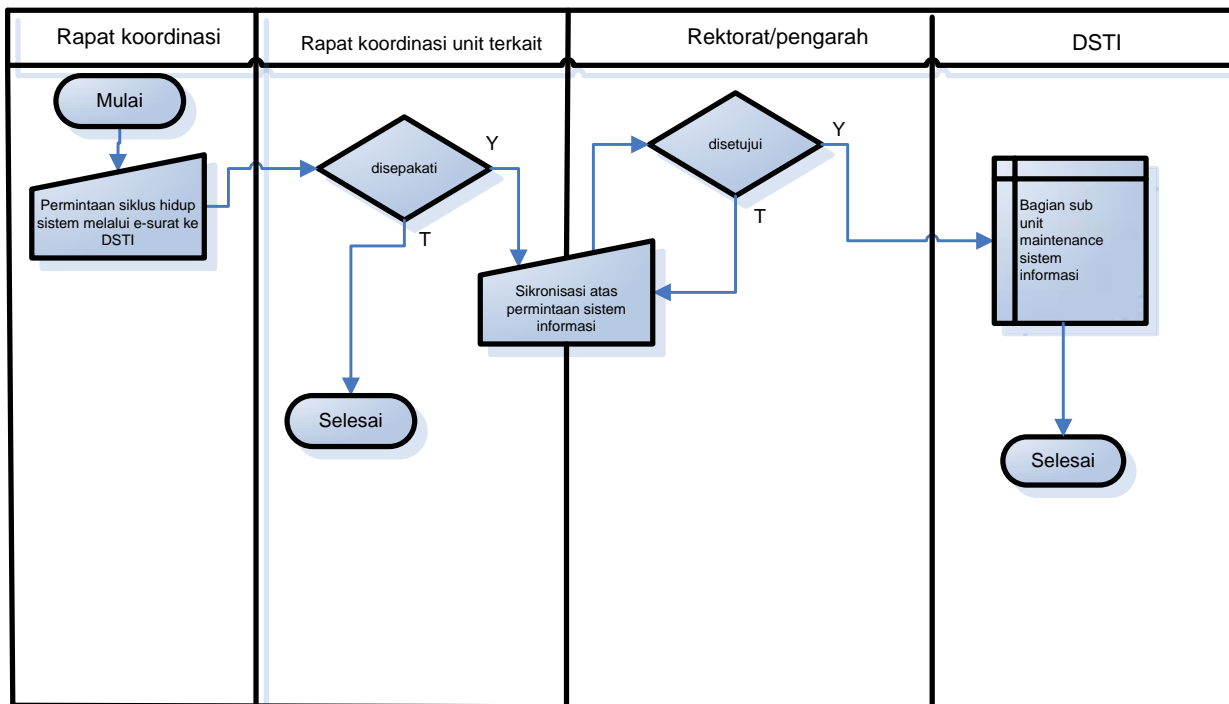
Rapat koordinasi

Rapat koordinasi unit terkait

Rektorat/pengarah

DSTI

Mulai

Permintaan siklus hidup sistem melalui e-surat ke DSTI

disepakati

Y

T

Selesai

Sikronisasi atas permintaan sistem informasi

disetujui

Y

T

Bagian sub unit maintenance sistem informasi

Selesai